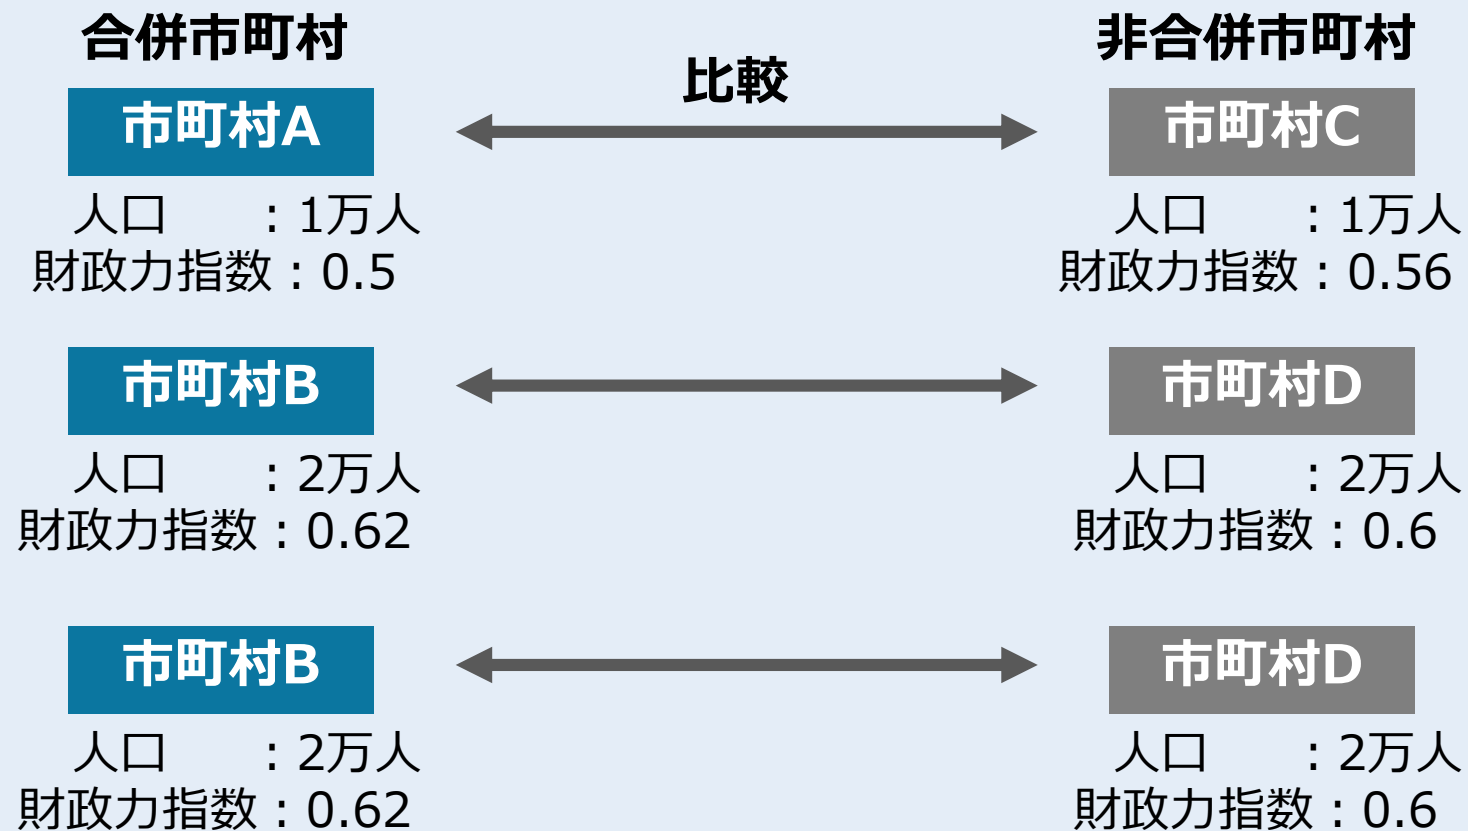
合併市町村

比較

非合併市町村

市町村A
人口　　：1万人
財政力指数：0.5

市町村C
人口　　：1万人
財政力指数：0.56

市町村B
人口　　：2万人
財政力指数：0.62

市町村D
人口　　：2万人
財政力指数：0.6

市町村B
人口　　：2万人
財政力指数：0.62

市町村D
人口　　：2万人
財政力指数：0.6